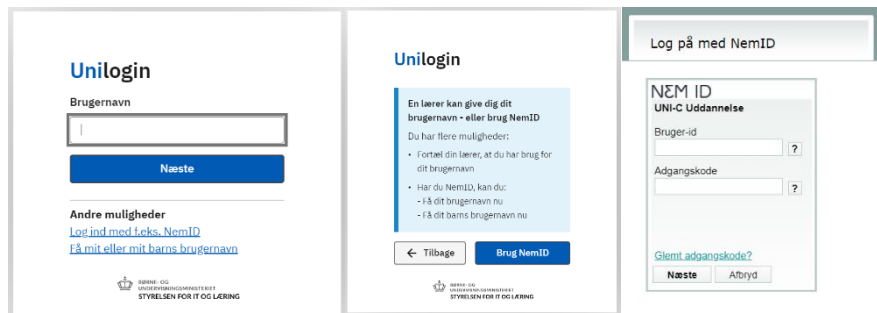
Unilogin

Brugernavn

Næste

Andre muligheder

Log ind med f.eks. NemID

Få mit eller mit barns brugernavn

BØRNE- OG UNDERVISNINGSMINISTERIET
STYRELSEN FOR IT OG LÆRING

Unilogin

En lærer kan give dig dit brugernavn - eller brug NemID

Du har flere muligheder:

• Fortæl din lærer, at du har brug for dit brugernavn

• Har du NemID, kan du:
- Få dit brugernavn nu
- Få dit barns brugernavn nu

← Tilbage

Brug NemID

BØRNE- OG UNDERVISNINGSMINISTERIET
STYRELSEN FOR IT OG LÆRING

Log på med NemID

NEM ID

UNI-C Uddannelse

Bruger-id

?

Adgangskode

?

Glemt adgangskode?

Næste

Afbryd